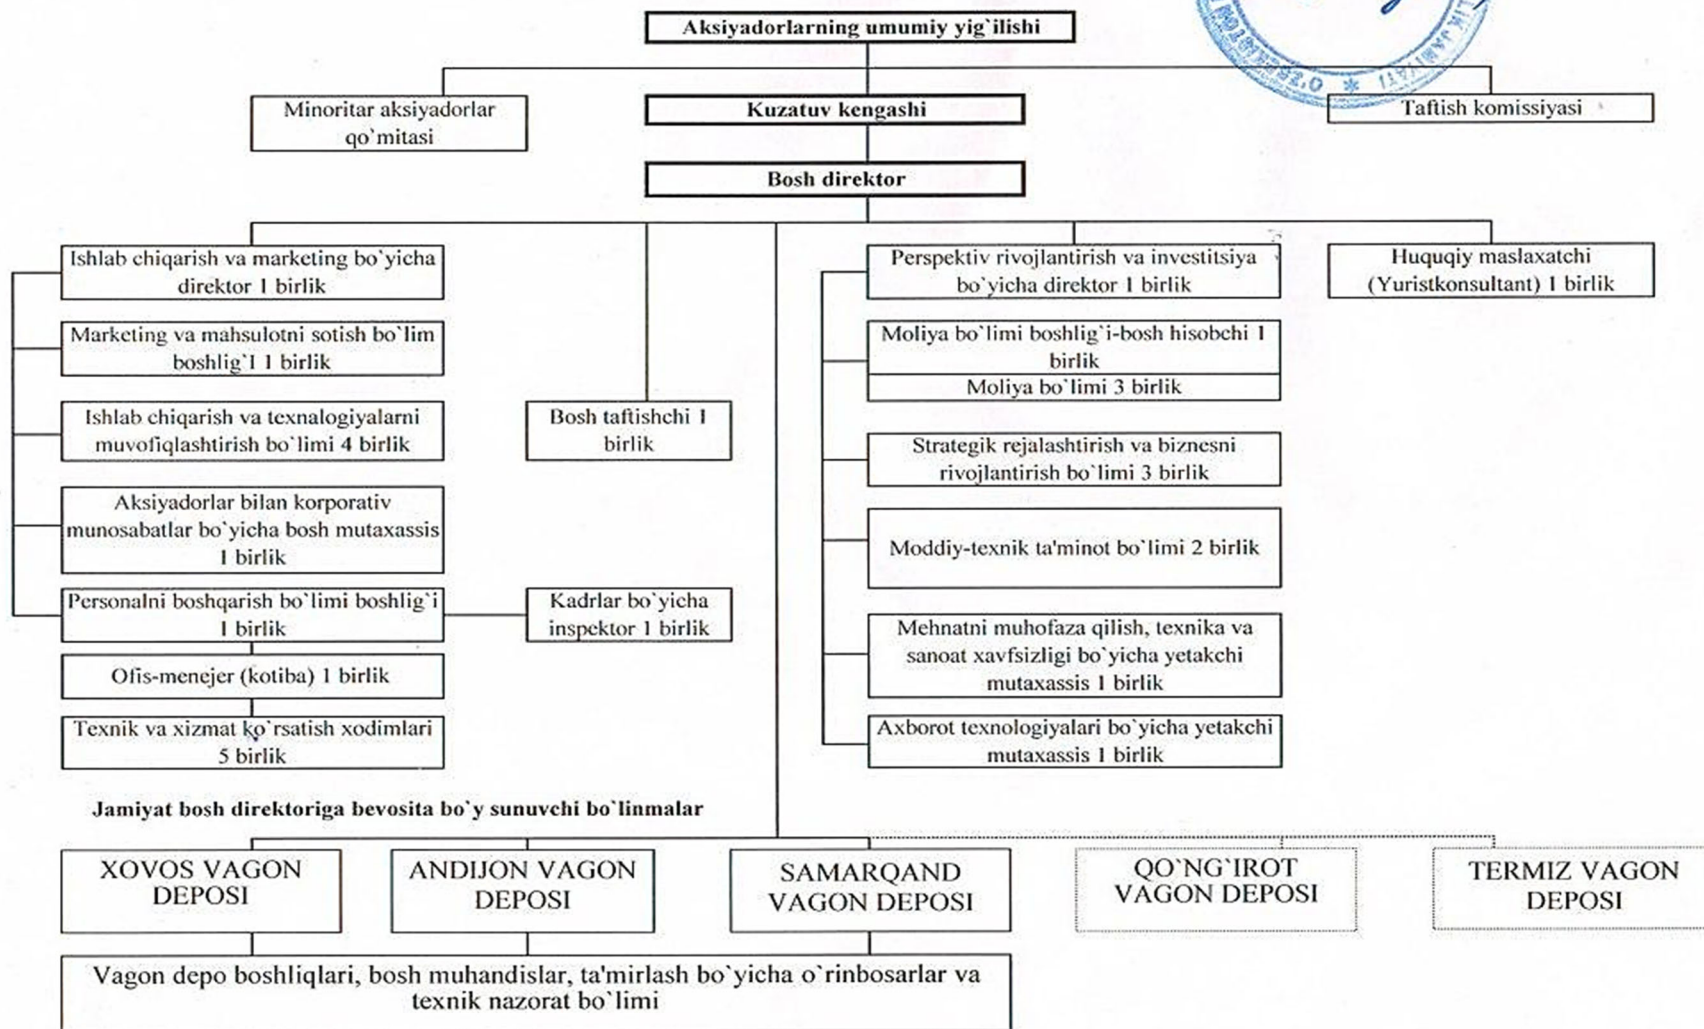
Aksiyadorlarning umumiy yig`ilishi

Minoritar aksiyadorlar qo`mitasi

Kuzatuv kengashi

Taftish komissiyasi

Bosh direktor

Ishlab chiqarish va marketing bo`yicha direktor 1 birlik

Marketing va mahsulotni sotish bo`lim boshlig`I 1 birlik

Ishlab chiqarish va texnalogiyalarni muvofiqlashtirish bo`limi 4 birlik

Aksiyadorlar bilan korporativ munosabatlar bo`yicha bosh mutaxassis 1 birlik

Personalni boshqarish bo`limi boshlig`i 1 birlik

Ofis-menejer (kotiba) 1 birlik

Texnik va xizmat ko`rsatish xodimlari 5 birlik

Bosh taftishchi 1 birlik

Kadrlar bo`yicha inspektor 1 birlik

Perspektiv rivojlantirish va investitsiya bo`yicha direktor 1 birlik

Huquqiy maslaxatchi (Yuristkonsultant) 1 birlik

Moliya bo`limi boshlig`i-bosh hisobchi 1 birlik

Moliya bo`limi 3 birlik

Strategik rejalashtirish va biznesni rivojlantirish bo`limi 3 birlik

Moddiy-texnik ta'minot bo`limi 2 birlik

Mehnatni muhofaza qilish, texnika va sanoat xavfsizligi bo`yicha yetakchi mutaxassis 1 birlik

Axborot texnologiyalari bo`yicha yetakchi mutaxassis 1 birlik

Jamiyat bosh direktoriga bevosita bo`y sunuvchi bo`linmalar

XOVOS VAGON DEPOSI

ANDIJON VAGON DEPOSI

SAMARQAND VAGON DEPOSI

QO`NG`IROT VAGON DEPOSI

TERMIZ VAGON DEPOSI

Vagon depo boshliqlari, bosh muhandislar, ta'mirlash bo`yicha o`rinbosarlar va texnik nazorat bo`limi